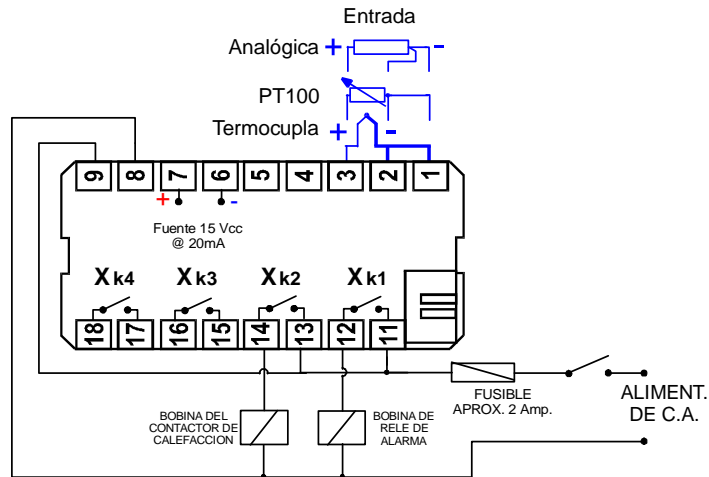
Entrada
Analógica + -
PT100
Termocupla + -

9 8 7 6 5 4 3 2 1
+ -
Fuente 15 Vcc
@ 20mA

Xk4 Xk3 Xk2 Xk1
18 17 16 15 14 13 12 11

FUSIBLE
APROX. 2 Amp.

ALIMENT.
DE C.A.

BOBINA DEL
CONTACTOR DE
CALEFACCION

BOBINA DE
RELE DE
ALARMA